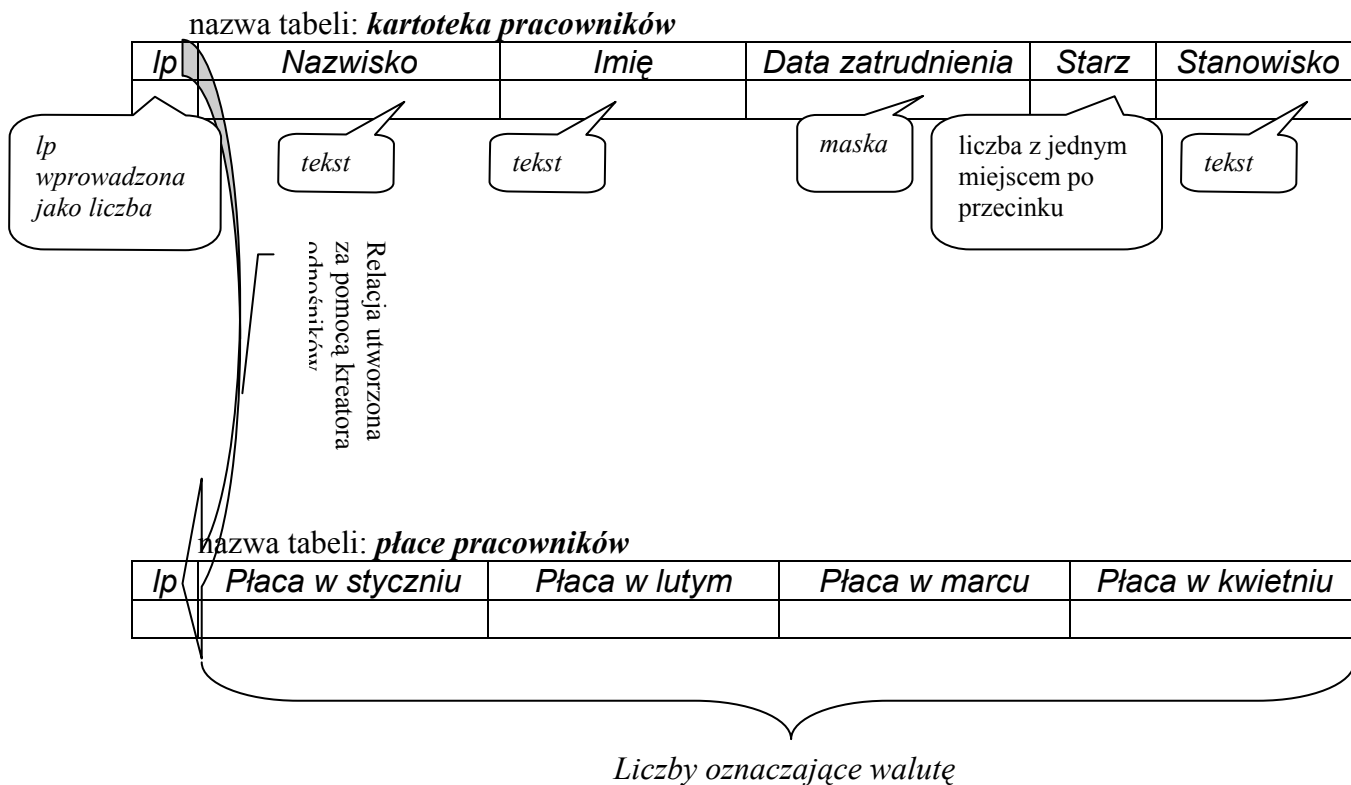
nazwa tabeli: ***kartoteka pracowników***

| *lp* | *Nazwisko* | *Imię* | *Data zatrudnienia* | *Starz* | *Stanowisko* |
|---|---|---|---|---|---|
| | | | | | |

*lp wprowadzona jako liczba*

*tekst*

*tekst*

*maska*

liczba z jednym miejscem po przecinku

*tekst*

Relacja utworzona za pomocą kreatora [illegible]

nazwa tabeli: ***płace pracowników***

| *lp* | *Płaca w styczniu* | *Płaca w lutym* | *Płaca w marcu* | *Płaca w kwietniu* |
|---|---|---|---|---|
| | | | | |

*Liczby oznaczające walutę*